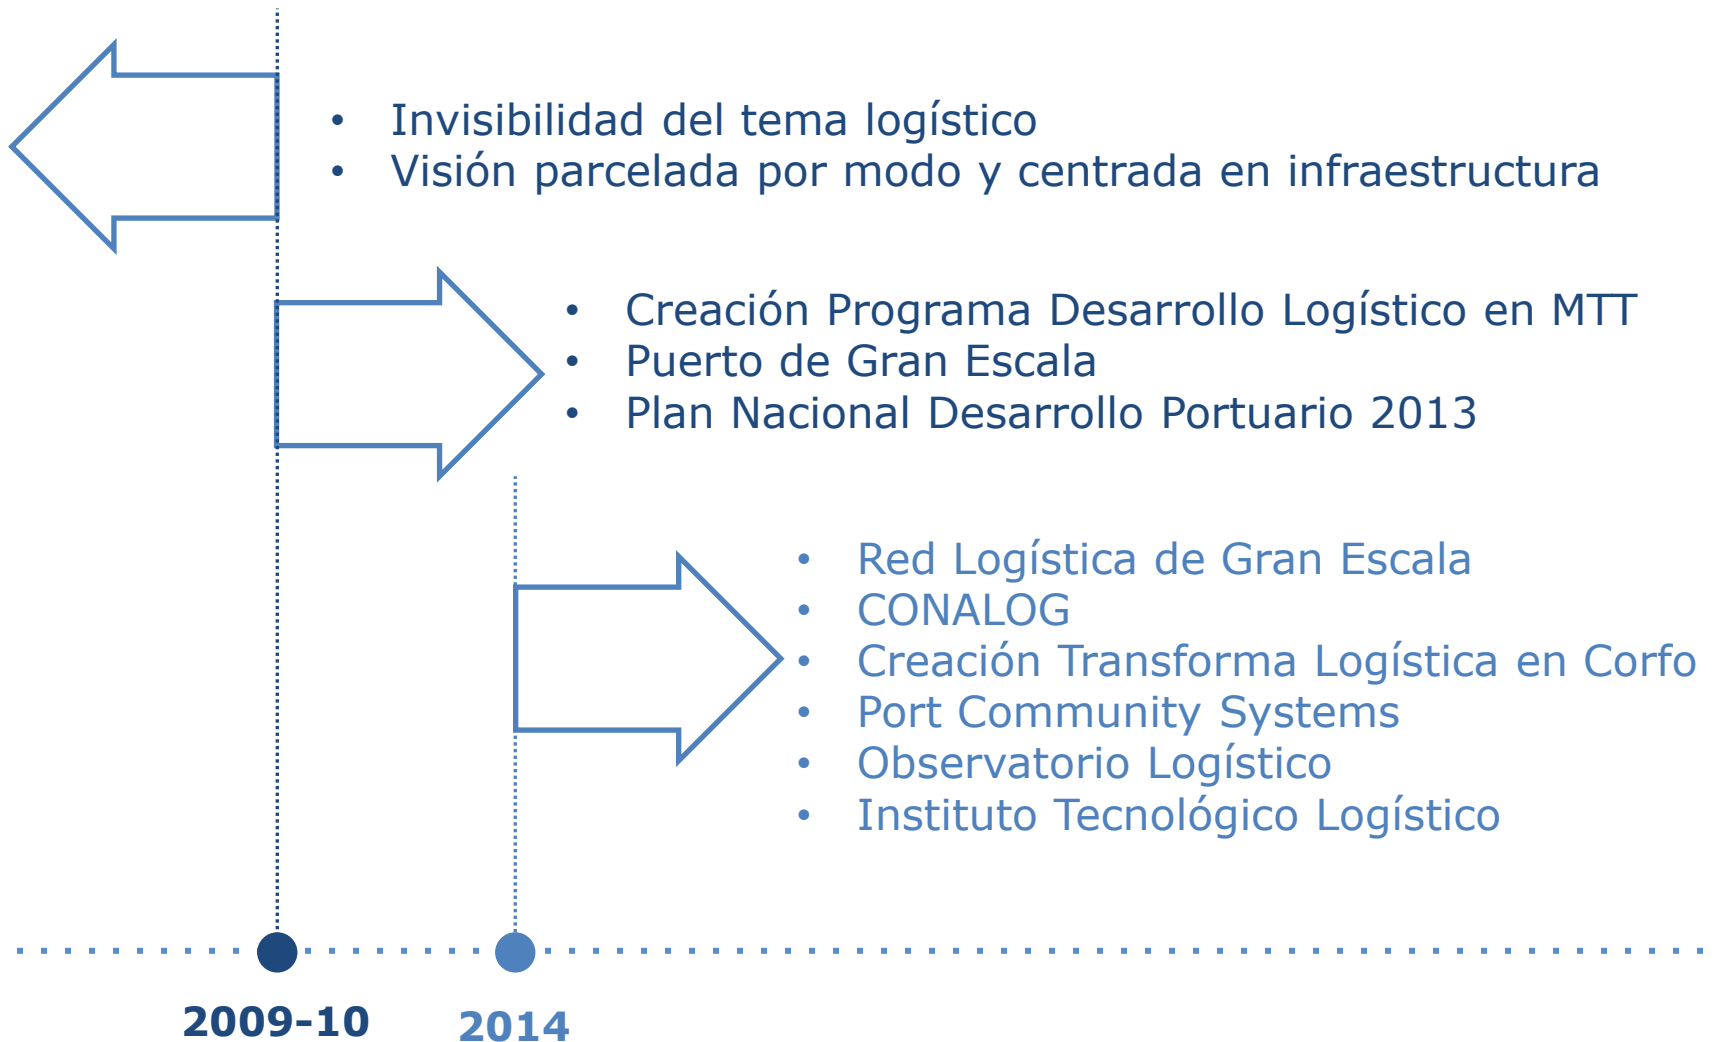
• Invisibilidad del tema logístico
• Visión parcelada por modo y centrada en infraestructura

• Creación Programa Desarrollo Logístico en MTT
• Puerto de Gran Escala
• Plan Nacional Desarrollo Portuario 2013

• Red Logística de Gran Escala
• CONALOG
• Creación Transforma Logística en Corfo
• Port Community Systems
• Observatorio Logístico
• Instituto Tecnológico Logístico

2009-10 2014